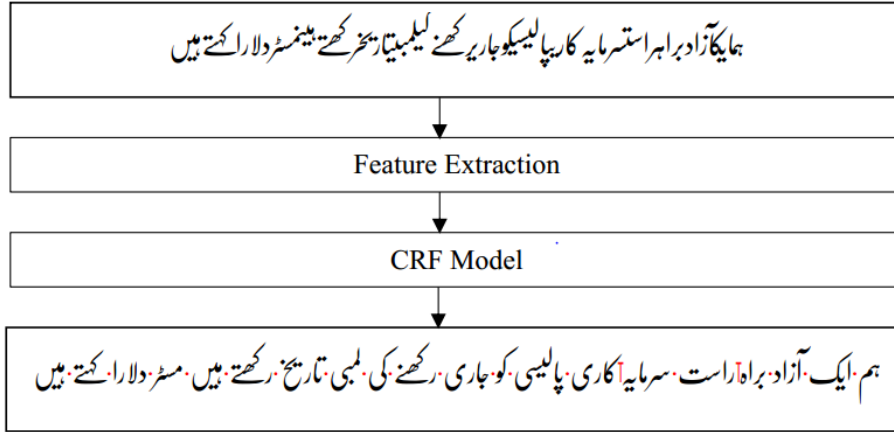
ہمایکآزادبراہراستسرمایہ کارپالیسیکوجاریرکھنےکیلمبیتاریخرکھتےہیںمسٹرڈلاراکہتےہیں

Feature Extraction

CRF Model

ہم ·ایک· آزاد· براہ|راست ·سرمایہ|کاری· پالیسی ·کو· جاری ·رکھنے· کی· لمبی ·تاریخ ·رکھتے· ہیں· مسٹر· ڈلارا ·کہتے ·ہیں